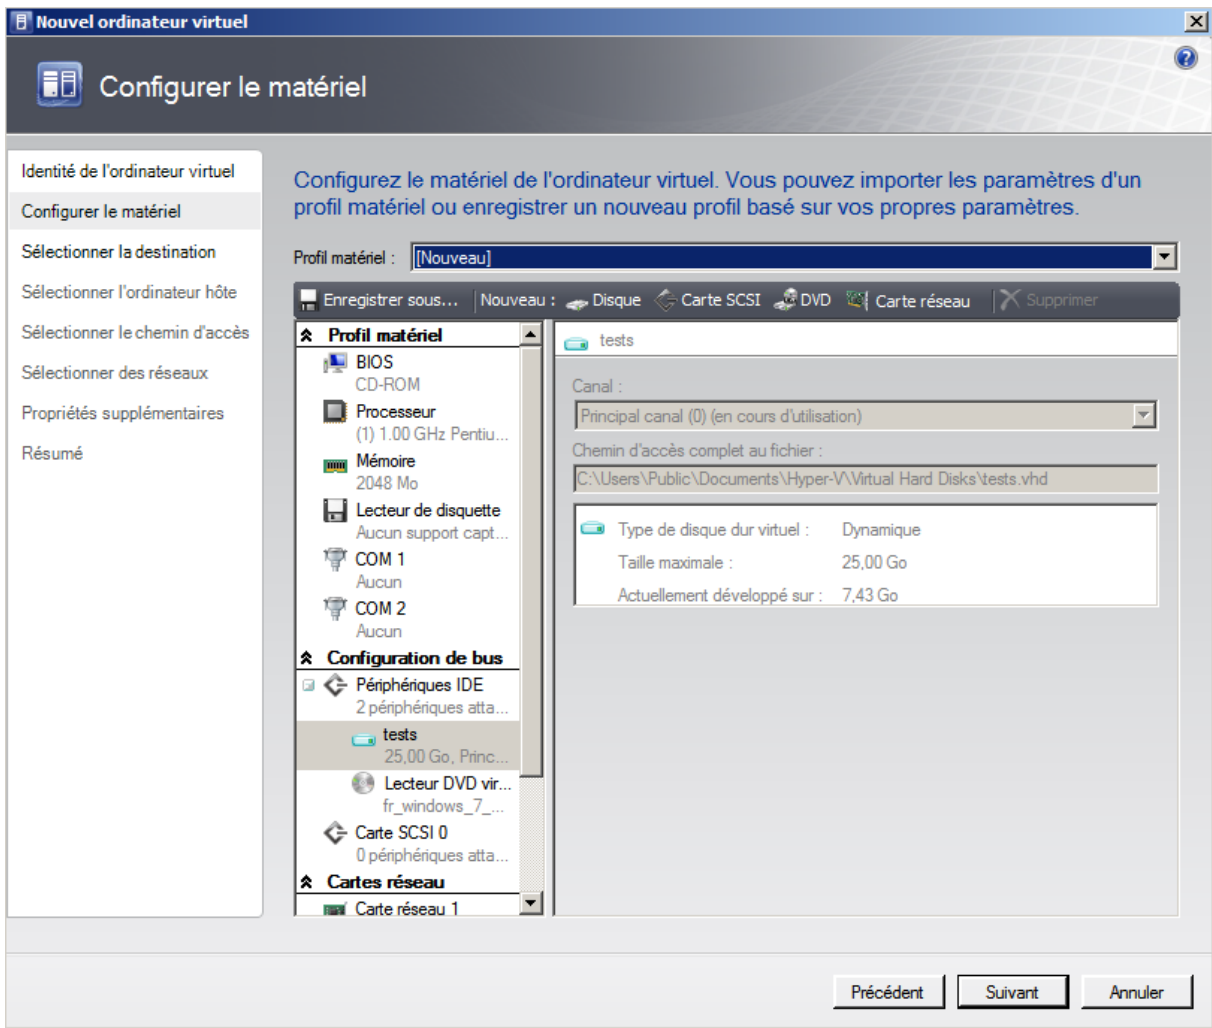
Nouvel ordinateur virtuel

Configurer le matériel

Identité de l'ordinateur virtuel
Configurer le matériel
Sélectionner la destination
Sélectionner l'ordinateur hôte
Sélectionner le chemin d'accès
Sélectionner des réseaux
Propriétés supplémentaires
Résumé

Configurez le matériel de l'ordinateur virtuel. Vous pouvez importer les paramètres d'un profil matériel ou enregistrer un nouveau profil basé sur vos propres paramètres.

Profil matériel : [Nouveau]

Enregistrer sous... Nouveau : Disque Carte SCSI DVD Carte réseau Supprimer

Profil matériel
BIOS
CD-ROM
Processeur
(1) 1.00 GHz Pentiu...
Mémoire
2048 Mo
Lecteur de disquette
Aucun support capt...
COM 1
Aucun
COM 2
Aucun
Configuration de bus
Périphériques IDE
2 périphériques atta...
tests
25,00 Go, Princ...
Lecteur DVD vir...
fr_windows_7_...
Carte SCSI 0
0 périphériques atta...
Cartes réseau
Carte réseau 1

tests

Canal :
Principal canal (0) (en cours d'utilisation)
Chemin d'accès complet au fichier :
C:\Users\Public\Documents\Hyper-V\Virtual Hard Disks\tests.vhd

Type de disque dur virtuel : Dynamique
Taille maximale : 25,00 Go
Actuellement développé sur : 7,43 Go

Précédent Suivant Annuler